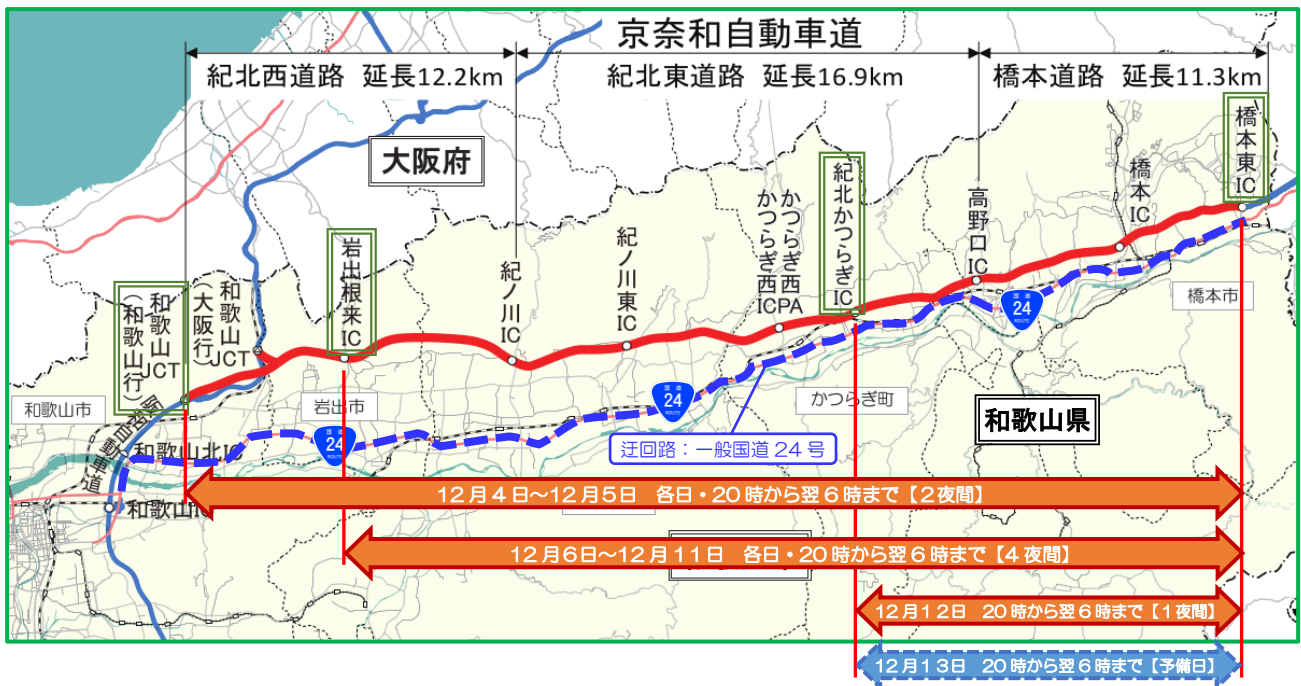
京奈和自動車道

紀北西道路 延長12.2km

紀北東道路 延長16.9km

橋本道路 延長11.3km

大阪府

橋本東IC

橋本IC

高野口IC

紀北かつらぎIC

かつらぎ西 かつらぎ西ICPA

紀ノ川東IC

紀ノ川IC

岩出根来IC

和歌山JCT（大阪行）

和歌山JCT（和歌山行）

和歌山市

岩出市

かつらぎ町

橋本市

和歌山県

24

24

24

迂回路：一般国道２４号

和歌山北IC

和歌山IC

12月４日～12月５日 各日・20時から翌６時まで【２夜間】

12月６日～12月11日 各日・20時から翌６時まで【４夜間】

12月12日 20時から翌６時まで【１夜間】

12月13日 20時から翌６時まで【予備日】